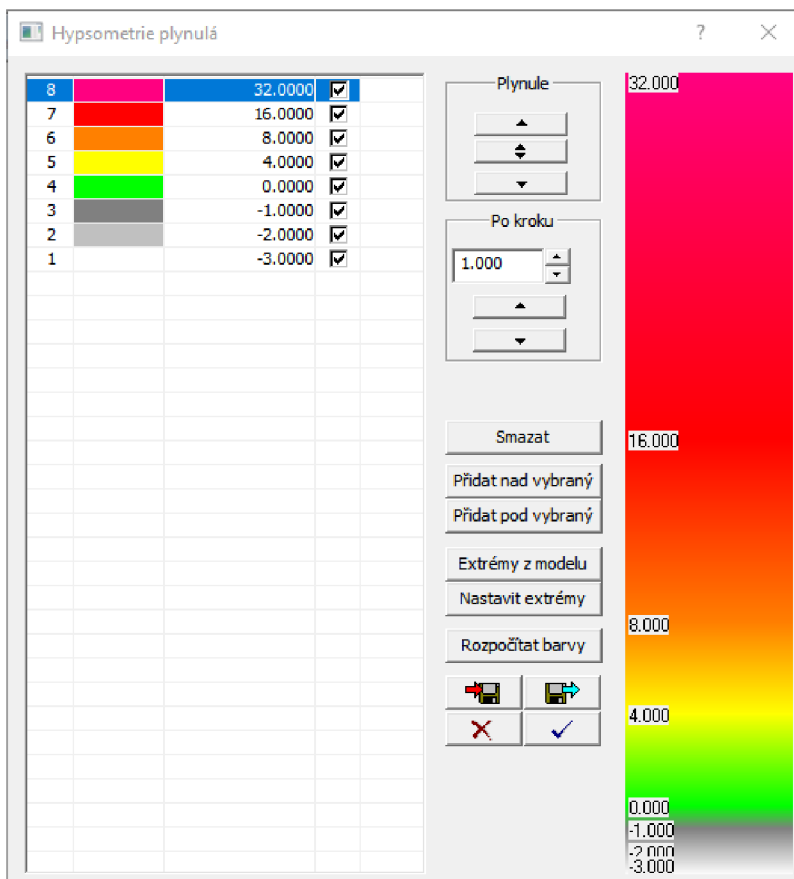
Hypsometrie plynulá ? ×

| 8 | | 32.0000 | ☑ |
|---|---|---|---|
| 7 | | 16.0000 | ☑ |
| 6 | | 8.0000 | ☑ |
| 5 | | 4.0000 | ☑ |
| 4 | | 0.0000 | ☑ |
| 3 | | -1.0000 | ☑ |
| 2 | | -2.0000 | ☑ |
| 1 | | -3.0000 | ☑ |

Plynule

Po kroku

1.000

Smazat

Přidat nad vybraný

Přidat pod vybraný

Extrémy z modelu

Nastavit extrémy

Rozpočítat barvy

32.000

16.000

8.000

4.000

0.000

-1.000

-2.000

-3.000